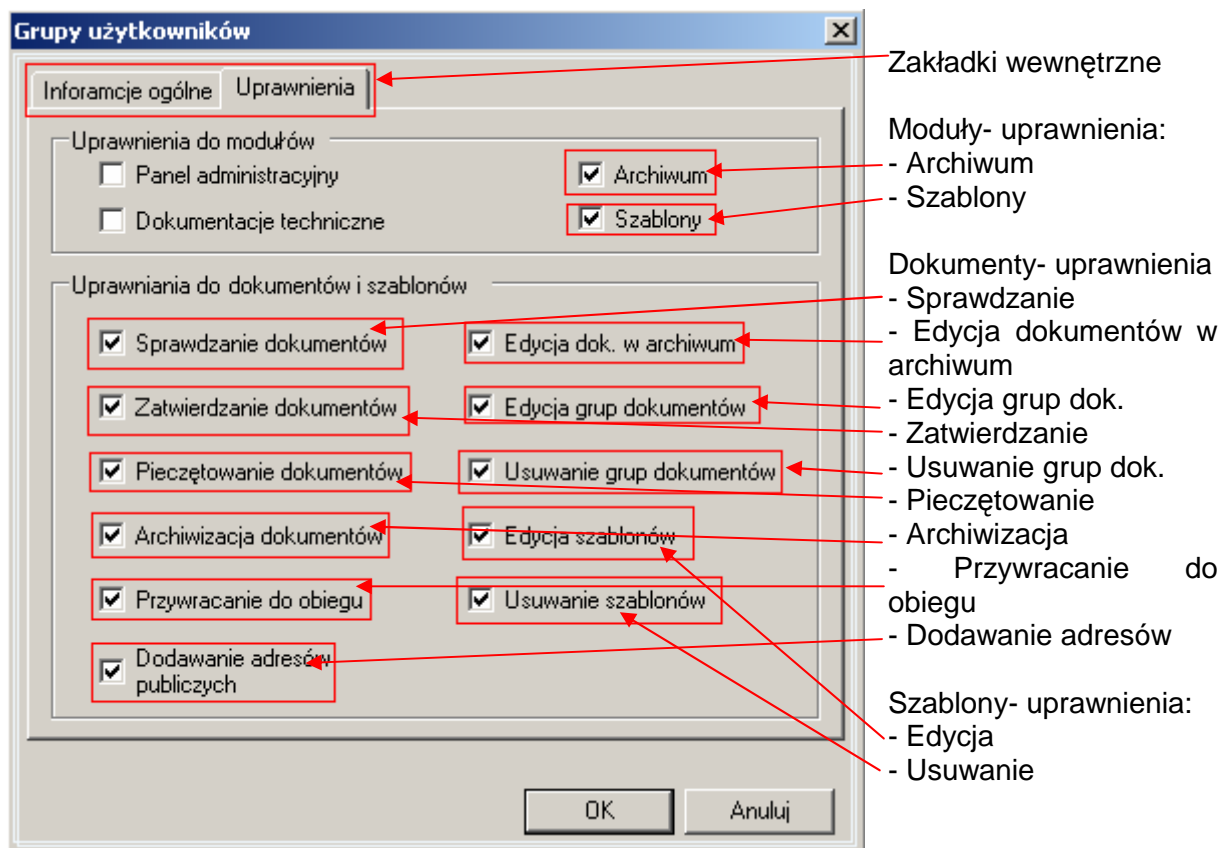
Grupy użytkowników

Inforamcje ogólne | Uprawnienia

Uprawnienia do modułów
Panel administracyjny
Archiwum
Dokumentacje techniczne
Szablony

Uprawniania do dokumentów i szablonów
Sprawdzanie dokumentów
Edycja dok. w archiwum
Zatwierdzanie dokumentów
Edycja grup dokumentów
Pieczętowanie dokumentów
Usuwanie grup dokumentów
Archiwizacja dokumentów
Edycja szablonów
Przywracanie do obiegu
Usuwanie szablonów
Dodawanie adresów publiczych

OK
Anuluj

Zakładki wewnętrzne

Moduły- uprawnienia:
- Archiwum
- Szablony

Dokumenty- uprawnienia
- Sprawdzanie
- Edycja dokumentów w archiwum
- Edycja grup dok.
- Zatwierdzanie
- Usuwanie grup dok.
- Pieczętowanie
- Archiwizacja
- Przywracanie do obiegu
- Dodawanie adresów

Szablony- uprawnienia:
- Edycja
- Usuwanie